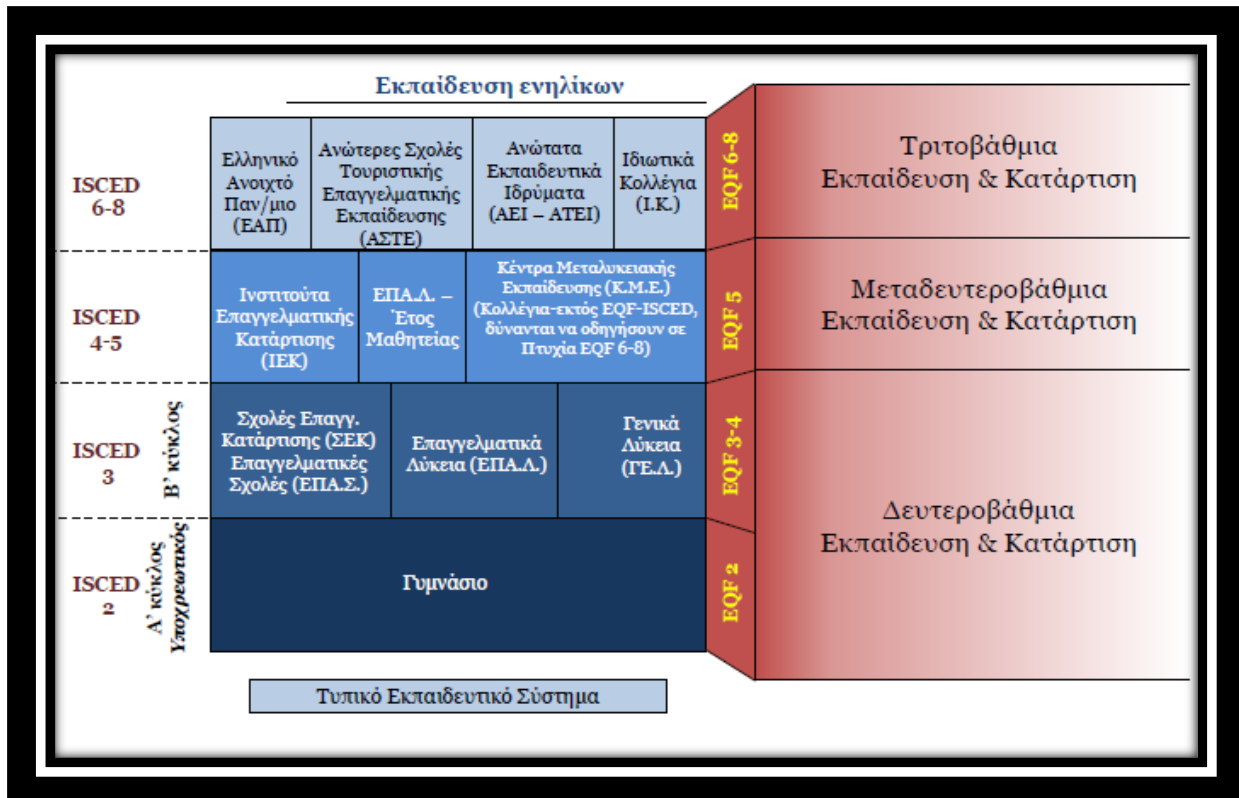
Εκπαίδευση ενηλίκων

ISCED 6-8

Ελληνικό Ανοιχτό Παν/μιο (ΕΑΠ)

Ανώτερες Σχολές Τουριστικής Επαγγελματικής Εκπαίδευσης (ΑΣΤΕ)

Ανώτατα Εκπαιδευτικά Ιδρύματα (ΑΕΙ – ΑΤΕΙ)

Ιδιωτικά Κολλέγια (Ι.Κ.)

EQF 6-8

Τριτοβάθμια Εκπαίδευση & Κατάρτιση

ISCED 4-5

Ινστιτούτα Επαγγελματικής Κατάρτισης (ΙΕΚ)

ΕΠΑ.Λ. – Έτος Μαθητείας

Κέντρα Μεταλυκειακής Εκπαίδευσης (Κ.Μ.Ε.) (Κολλέγια-εκτός EQF-ISCED, δύνανται να οδηγήσουν σε Πτυχία EQF 6-8)

EQF 5

Μεταδευτεροβάθμια Εκπαίδευση & Κατάρτιση

ISCED 3

Β' κύκλος

Σχολές Επαγγ. Κατάρτισης (ΣΕΚ) Επαγγελματικές Σχολές (ΕΠΑ.Σ.)

Επαγγελματικά Λύκεια (ΕΠΑ.Λ.)

Γενικά Λύκεια (ΓΕ.Λ.)

EQF 3-4

ISCED 2

Α' κύκλος Υποχρεωτικός

Γυμνάσιο

EQF 2

Δευτεροβάθμια Εκπαίδευση & Κατάρτιση

Τυπικό Εκπαιδευτικό Σύστημα